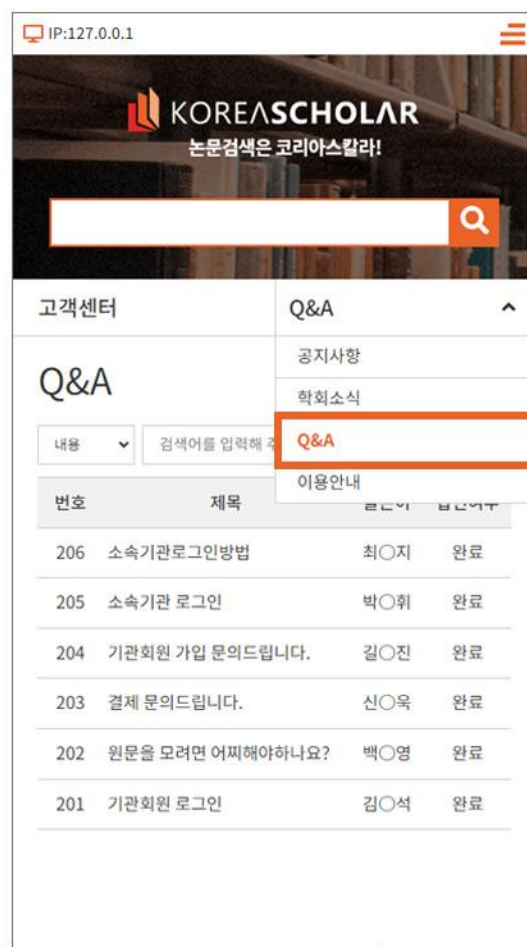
IP:127.0.0.1

KOREASCHOLAR
논문검색은 코리아스칼라!

고객센터

Q&A

공지사항
학회소식
Q&A
이용안내

Q&A

내용
검색어를 입력해 주

| 번호 | 제목 | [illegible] | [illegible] |
|---|---|---|---|
| 206 | 소속기관로그인방법 | 최○지 | 완료 |
| 205 | 소속기관 로그인 | 박○휘 | 완료 |
| 204 | 기관회원 가입 문의드립니다. | 길○진 | 완료 |
| 203 | 결제 문의드립니다. | 신○욱 | 완료 |
| 202 | 원문을 모려면 어찌해야하나요? | 백○영 | 완료 |
| 201 | 기관회원 로그인 | 김○석 | 완료 |